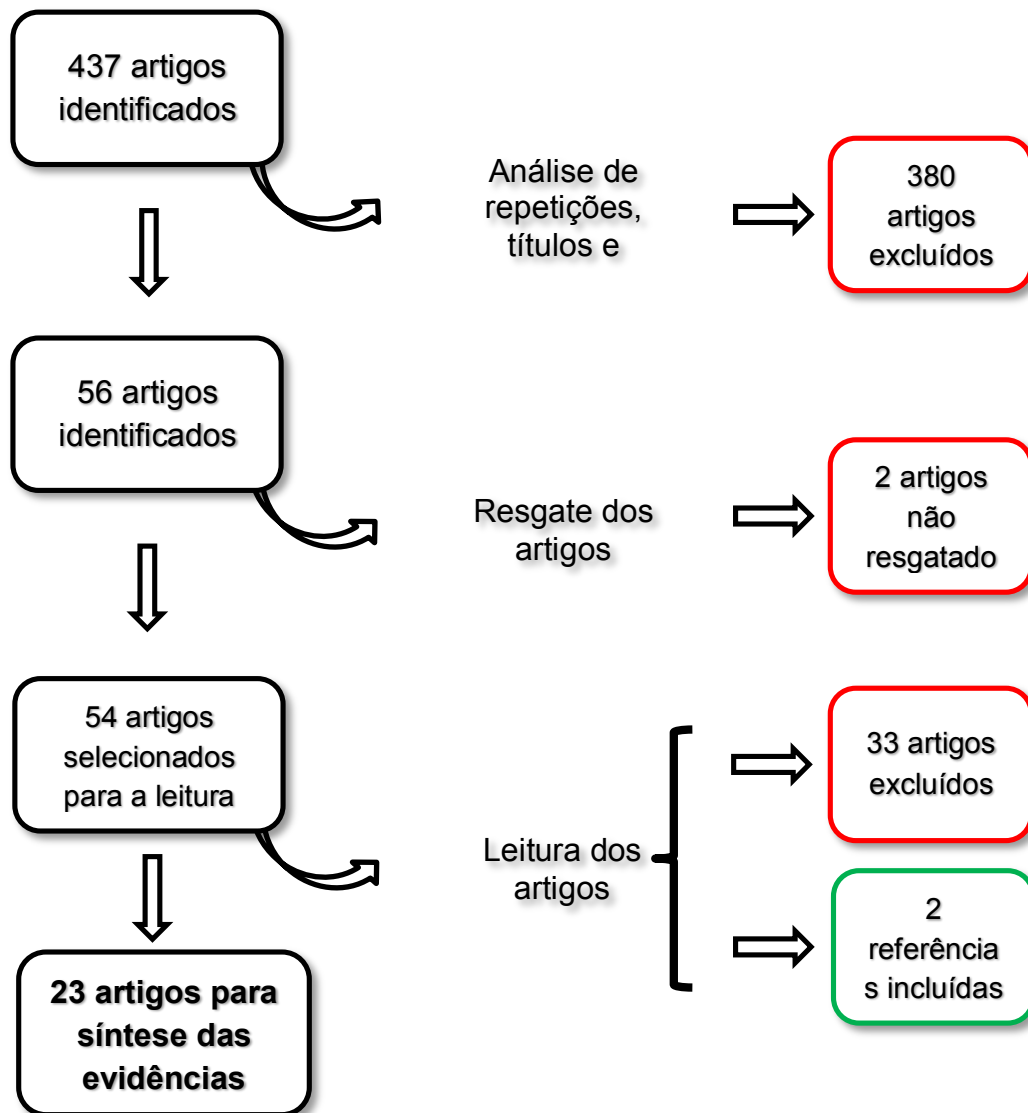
437 artigos identificados

Análise de repetições, títulos e

380 artigos excluídos

56 artigos identificados

Resgate dos artigos

2 artigos não resgatado

54 artigos selecionados para a leitura

Leitura dos artigos

33 artigos excluídos

2 referência s incluídas

23 artigos para síntese das evidências